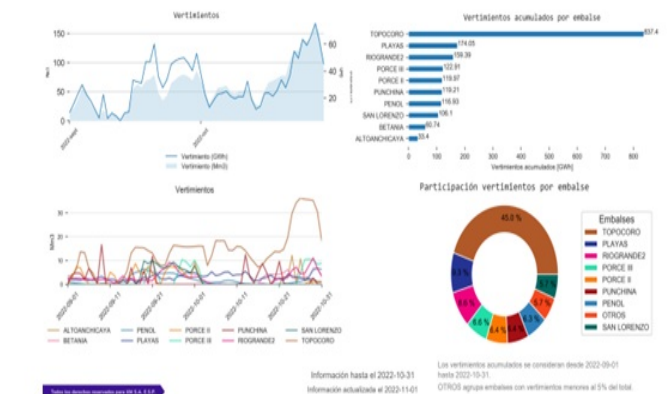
Vertimientos

150
100
50
0

60
40
20

Mm3

GWh

2022-sept

2022-oct

Vertimiento (GWh)
Vertimiento (Mm3)

Vertimientos acumulados por embalse

TOPOCORO 837.4
PLAYAS 174.05
RIOGRANDE2 158.39
PORCE III 122.91
PORCE II 119.97
PUNCHINA 119.21
PENOL 116.93
SAN LORENZO 106.1
BETANIA 60.74
ALTOANCHICAYA 33.4

0 100 200 300 400 500 600 700 800
Vertimientos acumulados [GWh]

Vertimientos

30
20
10
0

Mm3

2022-09-01
2022-09-11
2022-09-21
2022-10-01
2022-10-11
2022-10-21
2022-10-31

ALTOANCHICAYA
BETANIA
PENOL
PLAYAS
PORCE II
PORCE III
PUNCHINA
RIOGRANDE2
SAN LORENZO
TOPOCORO

Participación vertimientos por embalse

45.0 %
9.3 %
8.6 %
6.6 %
6.4 %
6.4 %
6.3 %
6.7 %
5.7 %

Embalses
TOPOCORO
PLAYAS
RIOGRANDE2
PORCE III
PORCE II
PUNCHINA
PENOL
OTROS
SAN LORENZO

Información hasta el 2022-10-31
Información actualizada el 2022-11-01

Los vertimientos acumulados se consideran desde 2022-09-01 hasta 2022-10-31.
OTROS agrupa embalses con vertimientos menores al 5% del total.

Todos los derechos reservados para XM S.A. E.S.P.